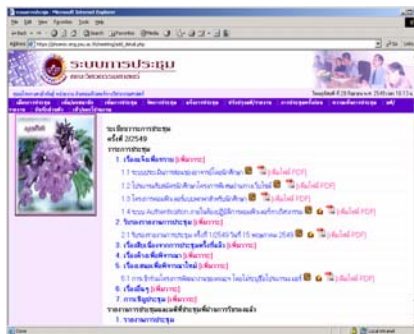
File Edit View Favorites Tools Help

ระบบการประชุม

ระเบียบวาระการประชุม
ครั้งที่ 20549
วาระการประชุม
1. เรื่องแจ้งเพื่อทราบ [เพิ่มวาระ]
1.1 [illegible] [ดึงไฟล์ PDF]
1.2 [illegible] [ดึงไฟล์ PDF]
1.3 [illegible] [ดึงไฟล์ PDF]
1.4 ระบบ Authentication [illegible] [ดึงไฟล์ PDF]
2. รับรองรายงานการประชุม [เพิ่มวาระ]
2.1 รับรองรายงานการประชุม ครั้งที่ 1/2549 วันที่ 15 พฤษภาคม 2549 [ดึงไฟล์ PDF]
3. เรื่องสืบเนื่องจากการประชุมครั้งที่แล้ว [เพิ่มวาระ]
4. เรื่องเพื่อพิจารณา [เพิ่มวาระ]
5. เรื่องเสนอเพื่อพิจารณาใหม่ [เพิ่มวาระ]
5.1 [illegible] [ดึงไฟล์ PDF]
6. เรื่องอื่นๆ [เพิ่มวาระ]
7. การปิดประชุม [เพิ่มวาระ]
รายงานการประชุมและมติที่ประชุม
1. รายงานการประชุม

Done